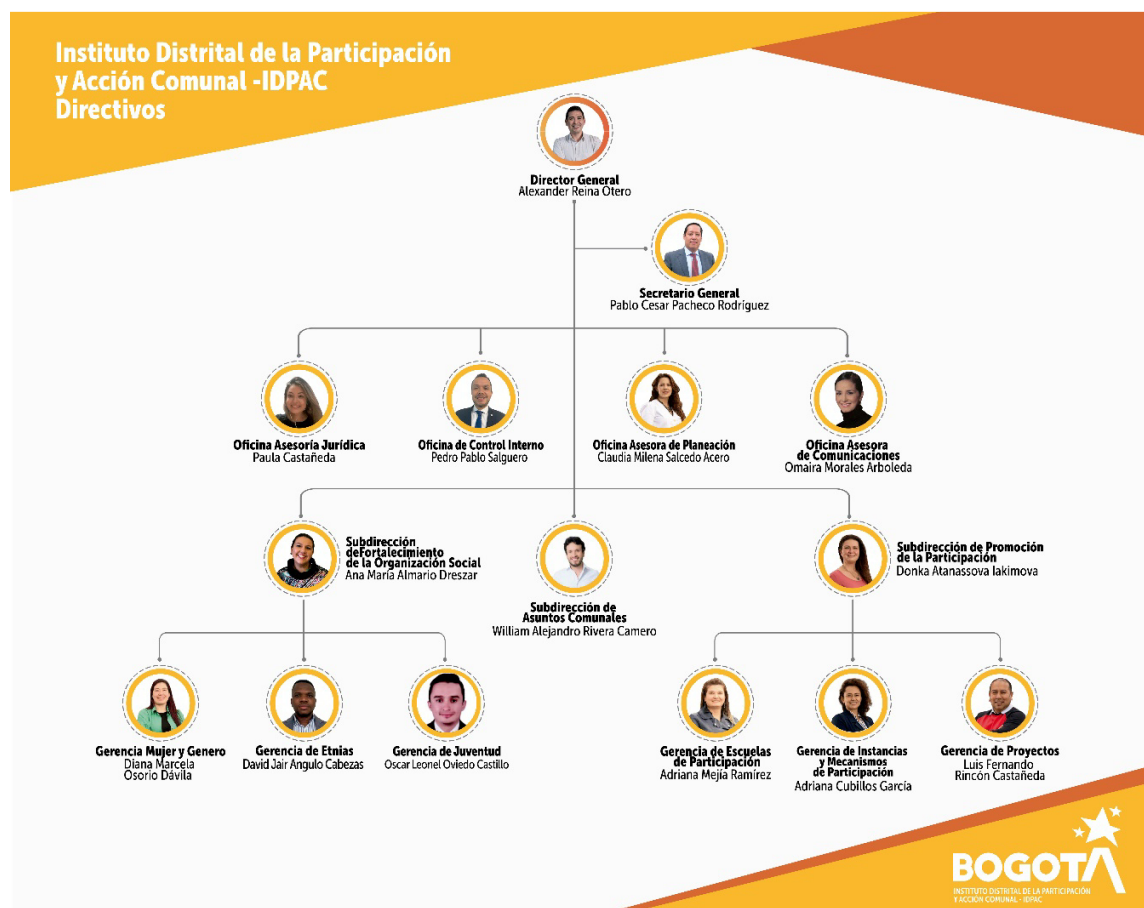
Instituto Distrital de la Participación y Acción Comunal -IDPAC Directivos

Director General
Alexander Reina Otero

Secretario General
Pablo Cesar Pacheco Rodríguez

Oficina Asesoría Jurídica
Paula Castañeda

Oficina de Control Interno
Pedro Pablo Salguero

Oficina Asesora de Planeación
Claudia Milena Salcedo Acero

Oficina Asesora de Comunicaciones
Omaira Morales Arboleda

Subdirección deFortalecimiento de la Organización Social
Ana María Almario Dreszar

Subdirección de Asuntos Comunales
William Alejandro Rivera Camero

Subdirección de Promoción de la Participación
Donka Atanassova Iakimova

Gerencia Mujer y Genero
Diana Marcela Osorio Dávila

Gerencia de Etnias
David Jair Angulo Cabezas

Gerencia de Juventud
Oscar Leonel Oviedo Castillo

Gerencia de Escuelas de Participación
Adriana Mejía Ramírez

Gerencia de Instancias y Mecanismos de Participación
Adriana Cubillos García

Gerencia de Proyectos
Luis Fernando Rincón Castañeda

BOGOTA
INSTITUTO DISTRITAL DE LA PARTICIPACIÓN Y ACCIÓN COMUNAL - IDPAC